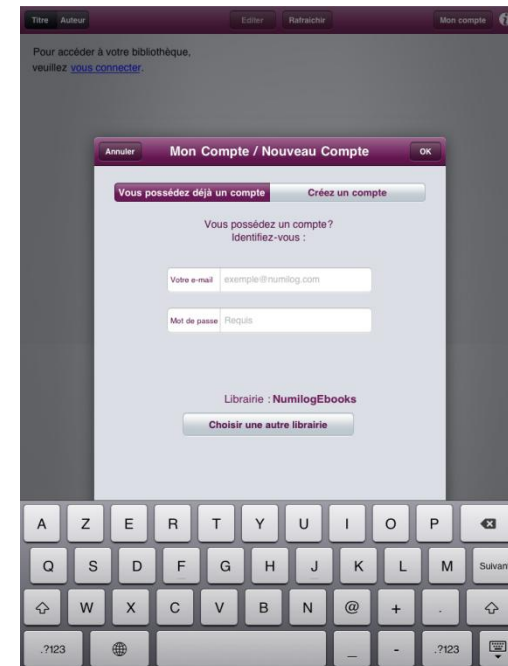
Titre Auteur

Editer Rafraichir

Mon compte

Pour accéder à votre bibliothèque, veuillez vous connecter.

Annuler

Mon Compte / Nouveau Compte

OK

Vous possédez déjà un compte

Créez un compte

Vous possédez un compte? Identifiez-vous :

Votre e-mail exemple@numilog.com

Mot de passe Requis

Librairie : NumilogEbooks

Choisir une autre librairie

A Z E R T Y U I O P

Q S D F G H J K L M Suivan

W X C V B N @ + .

.?123 - .?123